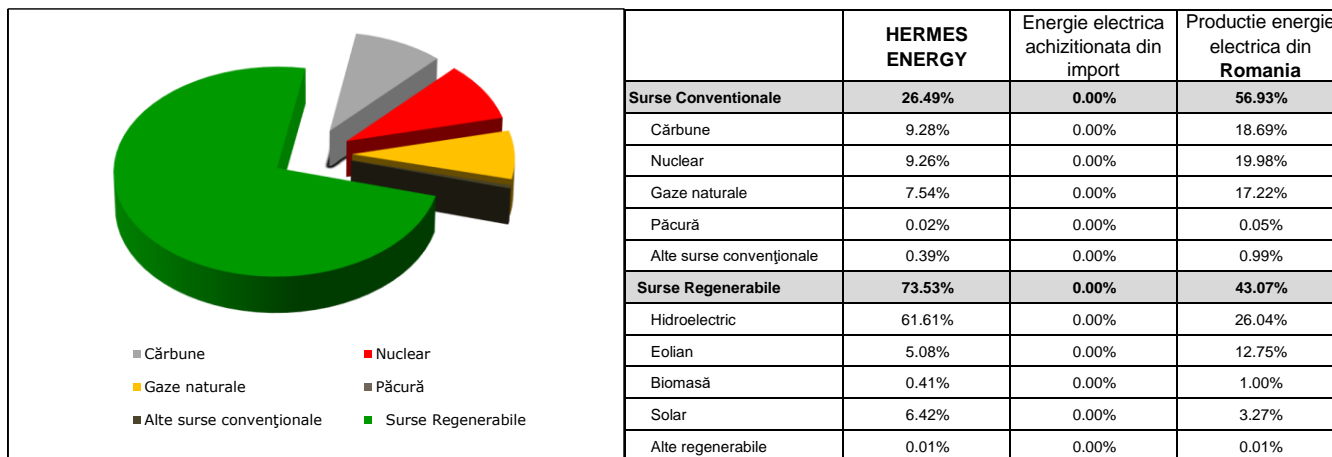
Cărbune
Nuclear
Gaze naturale
Păcură
Alte surse convenţionale
Surse Regenerabile

| | HERMES ENERGY | Energie electrica achizitionata din import | Productie energie electrica din Romania |
|---|---|---|---|
| Surse Conventionale | 26.49% | 0.00% | 56.93% |
| Cărbune | 9.28% | 0.00% | 18.69% |
| Nuclear | 9.26% | 0.00% | 19.98% |
| Gaze naturale | 7.54% | 0.00% | 17.22% |
| Păcură | 0.02% | 0.00% | 0.05% |
| Alte surse convenţionale | 0.39% | 0.00% | 0.99% |
| Surse Regenerabile | 73.53% | 0.00% | 43.07% |
| Hidroelectric | 61.61% | 0.00% | 26.04% |
| Eolian | 5.08% | 0.00% | 12.75% |
| Biomasă | 0.41% | 0.00% | 1.00% |
| Solar | 6.42% | 0.00% | 3.27% |
| Alte regenerabile | 0.01% | 0.00% | 0.01% |